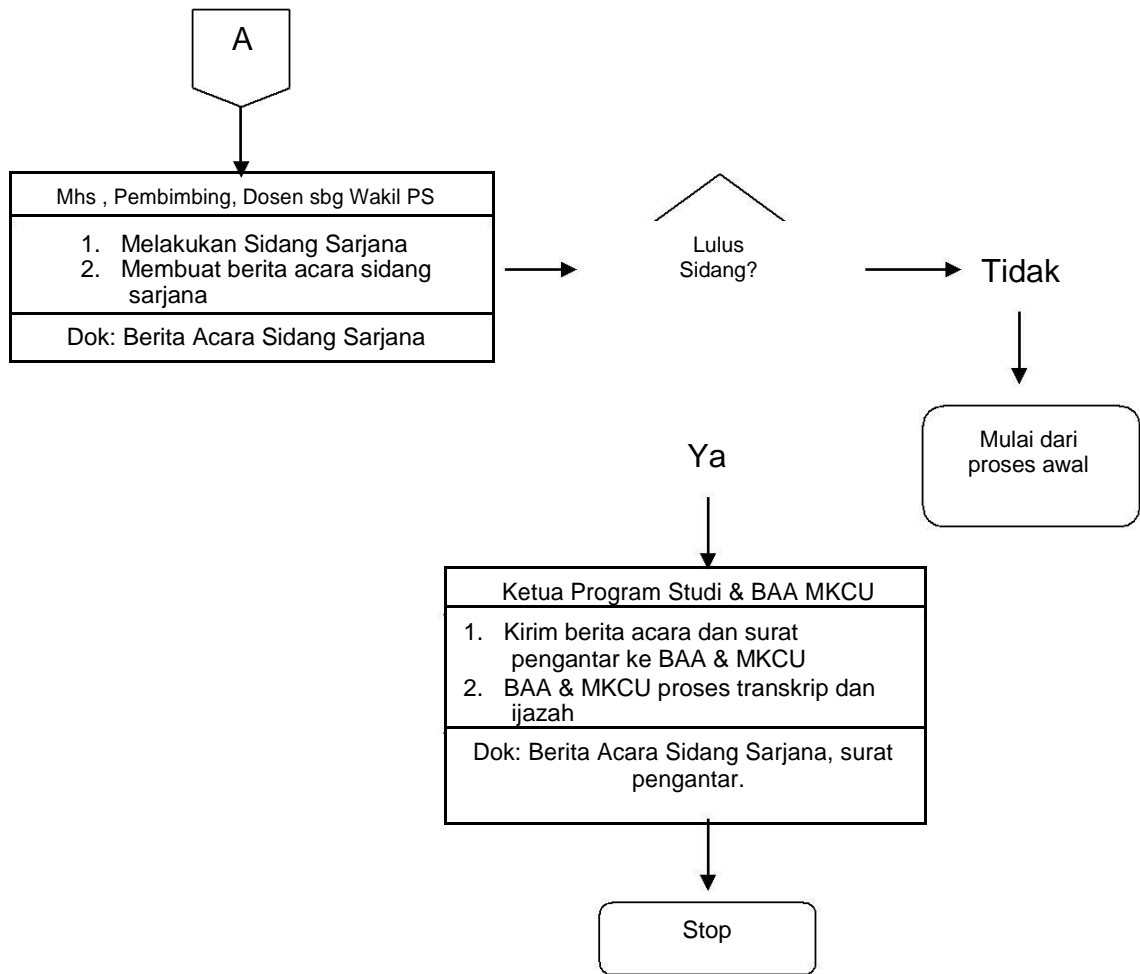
A

Mhs , Pembimbing, Dosen sbg Wakil PS

1. Melakukan Sidang Sarjana
2. Membuat berita acara sidang sarjana

Dok: Berita Acara Sidang Sarjana

Lulus Sidang?

Tidak

Mulai dari proses awal

Ya

Ketua Program Studi & BAA MKCU

1. Kirim berita acara dan surat pengantar ke BAA & MKCU
2. BAA & MKCU proses transkrip dan ijazah

Dok: Berita Acara Sidang Sarjana, surat pengantar.

Stop